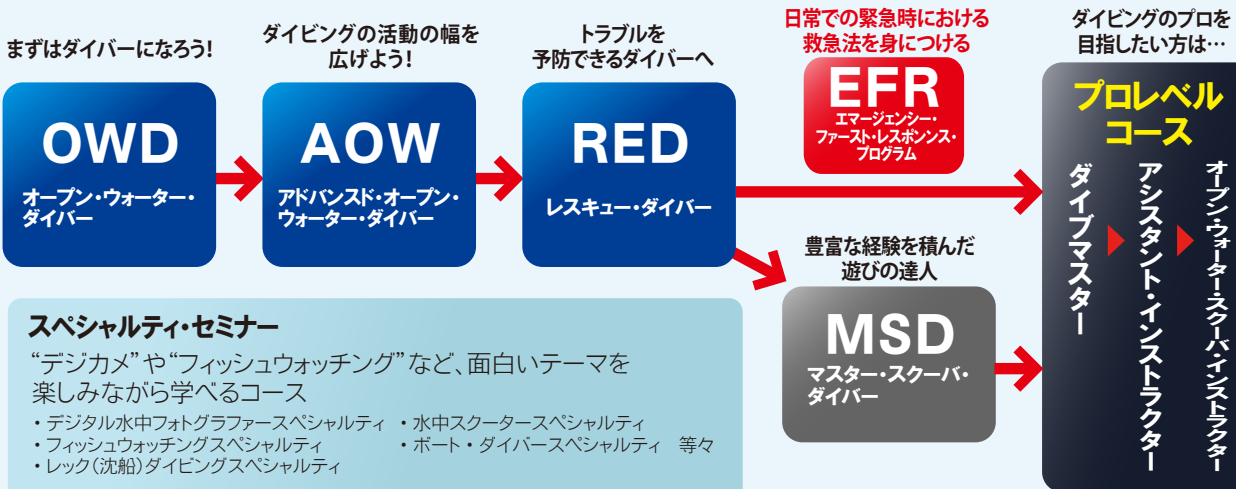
まずはダイバーになろう!

OWD
オープン・ウォーター・ダイバー

ダイビングの活動の幅を広げよう!

AOW
アドバンスド・オープン・ウォーター・ダイバー

トラブルを予防できるダイバーへ

RED
レスキュー・ダイバー

日常での緊急時における救急法を身につける

EFR
エマージェンシー・ファースト・レスポンス・プログラム

豊富な経験を積んだ遊びの達人

MSD
マスター・スクーバ・ダイバー

ダイビングのプロを目指したい方は…

プロレベルコース
ダイブマスター
アシスタント・インストラクター
オープン・ウォーター・スクーバ・インストラクター

スペシャルティ・セミナー
“デジカメ”や“フィッシュウォッチング”など、面白いテーマを楽しみながら学べるコース
・デジタル水中フォトグラファースペシャルティ
・フィッシュウォッチングスペシャルティ
・レック(沈船)ダイビングスペシャルティ
・水中スクータースペシャルティ
・ボート・ダイバースペシャルティ 等々